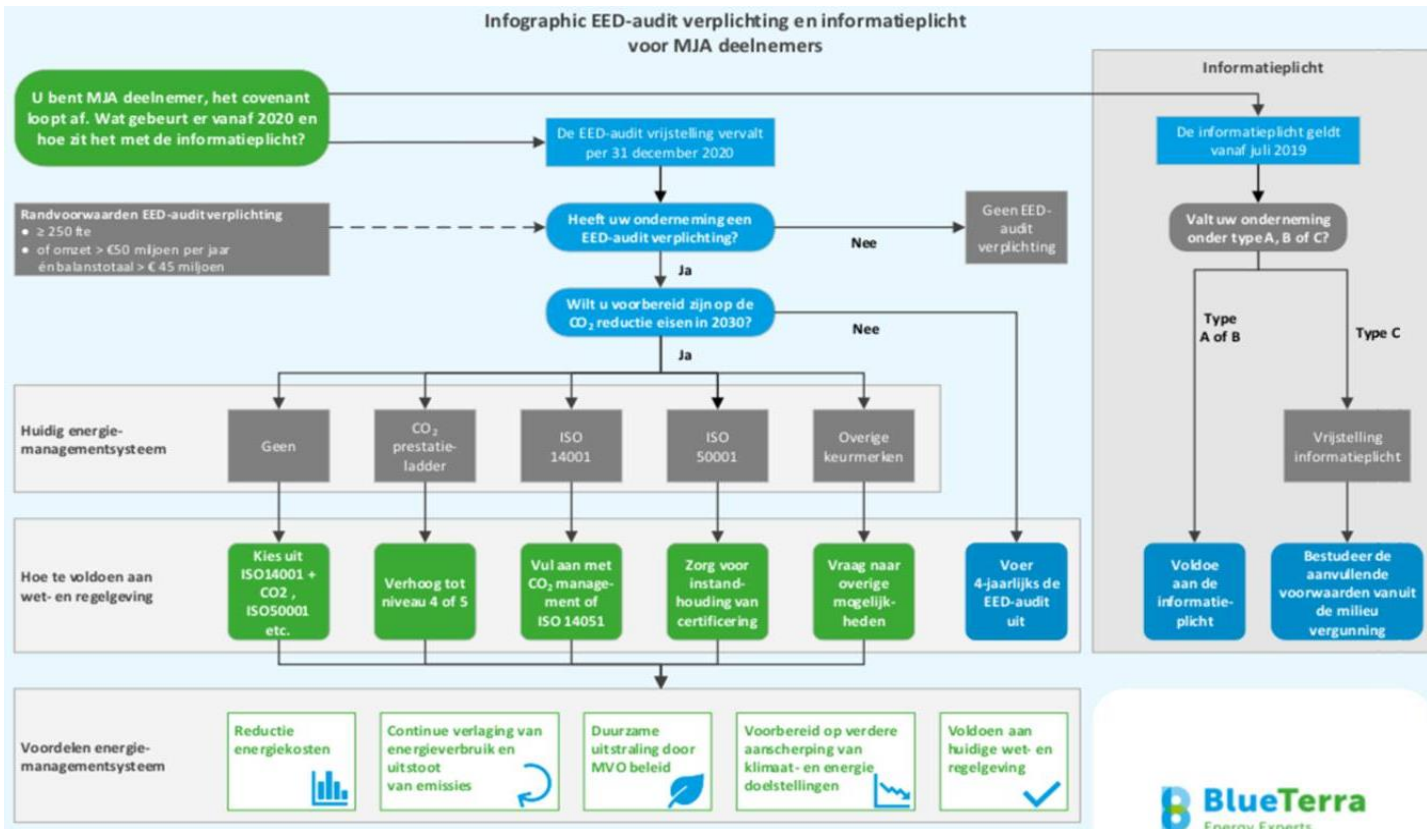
Infographic EED-audit verplichting en informatieplicht voor MJA deelnemers

U bent MJA deelnemer, het covenant loopt af. Wat gebeurt er vanaf 2020 en hoe zit het met de informatieplicht?

De EED-audit vrijstelling vervalt per 31 december 2020

Randvoorwaarden EED-audit verplichting
• ≥ 250 fte
• of omzet > €50 miljoen per jaar én balanstotaal > € 45 miljoen

Heeft uw onderneming een EED-audit verplichting?

Nee

Geen EED-audit verplichting

Ja

Wilt u voorbereid zijn op de $CO_2$ reductie eisen in 2030?

Nee

Ja

Huidig energie-managementsysteem

Geen

$CO_2$ prestatie-ladder

ISO 14001

ISO 50001

Overige keurmerken

Hoe te voldoen aan wet- en regelgeving

Kies uit ISO14001 + CO2 , ISO50001 etc.

Verhoog tot niveau 4 of 5

Vul aan met $CO_2$ management of ISO 14051

Zorg voor instandhouding van certificering

Vraag naar overige mogelijkheden

Voer 4-jaarlijks de EED-audit uit

Voordelen energie-managementsysteem

Reductie energiekosten

Continue verlaging van energieverbruik en uitstoot van emissies

Duurzame uitstraling door MVO beleid

Voorbereid op verdere aanscherping van klimaat- en energie doelstellingen

Voldoen aan huidige wet- en regelgeving

Informatieplicht

De informatieplicht geldt vanaf juli 2019

Valt uw onderneming onder type A, B of C?

Type A of B

Type C

Vrijstelling informatieplicht

Voldoe aan de informatieplicht

Bestudeer de aanvullende voorwaarden vanuit de milieu vergunning

BlueTerra
Energy Experts